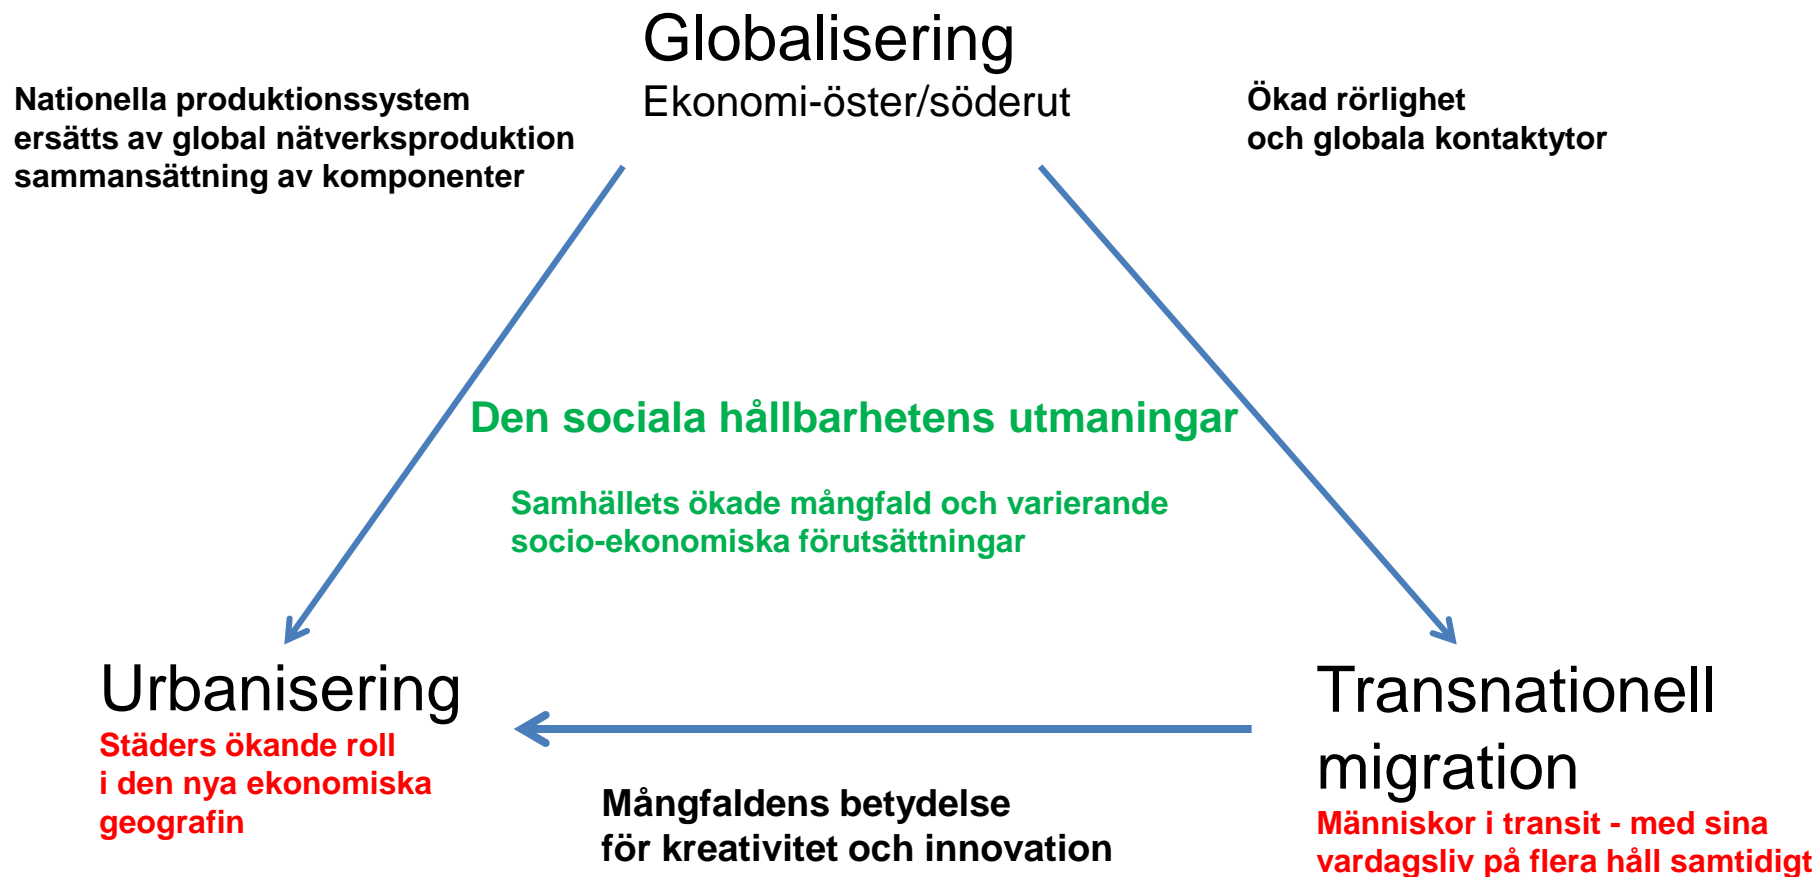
Globalisering
Ekonomi-öster/söderut

Nationella produktionssystem ersätts av global nätverksproduktion sammansättning av komponenter

Ökad rörlighet och globala kontaktytor

Den sociala hållbarhetens utmaningar

Samhällets ökade mångfald och varierande socio-ekonomiska förutsättningar

Urbanisering
Städers ökande roll i den nya ekonomiska geografin

Mångfaldens betydelse för kreativitet och innovation

Transnationell migration
Människor i transit - med sina vardagsliv på flera håll samtidigt